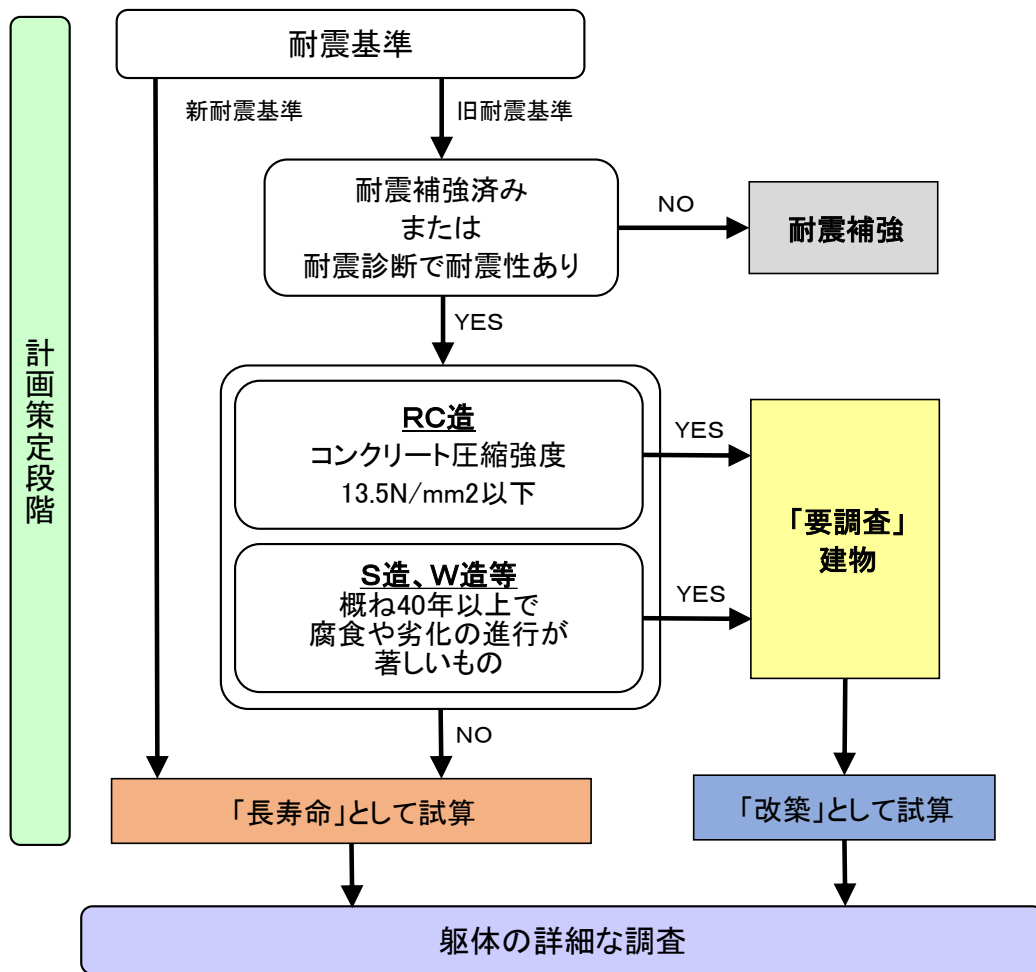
計画策定段階

耐震基準

新耐震基準

旧耐震基準

耐震補強済み
または
耐震診断で耐震性あり

NO

耐震補強

YES

RC造
コンクリート圧縮強度
13.5N/mm2以下

YES

S造、W造等
概ね40年以上で
腐食や劣化の進行が
著しいもの

YES

「要調査」
建物

NO

「長寿命」として試算

「改築」として試算

躯体の詳細な調査